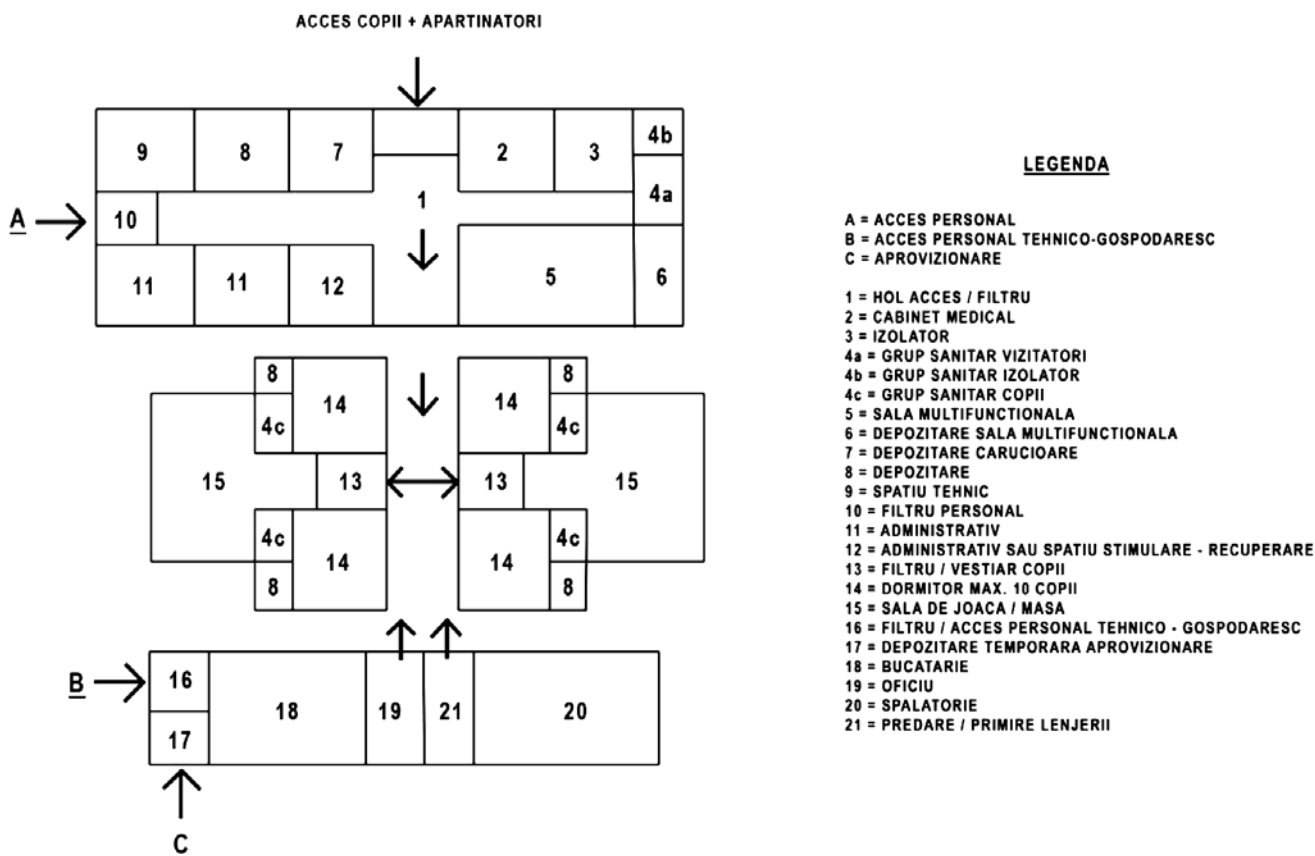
ACCES COPII + APARTINATORI

9
8
7
2
3
4b
4a
A
10
1
11
11
12
5
6

8
14
4c
14
8
4c
15
13
13
15
4c
14
14
4c
8
8

B
16
18
19
21
20
17
C

LEGENDA

A = ACCES PERSONAL
B = ACCES PERSONAL TEHNICO-GOSPODARESC
C = APROVIZIONARE

1 = HOL ACCES / FILTRU
2 = CABINET MEDICAL
3 = IZOLATOR
4a = GRUP SANITAR VIZITATORI
4b = GRUP SANITAR IZOLATOR
4c = GRUP SANITAR COPII
5 = SALA MULTIFUNCTIONALA
6 = DEPOZITARE SALA MULTIFUNCTIONALA
7 = DEPOZITARE CARUCIOARE
8 = DEPOZITARE
9 = SPATIU TEHNIC
10 = FILTRU PERSONAL
11 = ADMINISTRATIV
12 = ADMINISTRATIV SAU SPATIU STIMULARE - RECUPERARE
13 = FILTRU / VESTIAR COPII
14 = DORMITOR MAX. 10 COPII
15 = SALA DE JOACA / MASA
16 = FILTRU / ACCES PERSONAL TEHNICO - GOSPODARESC
17 = DEPOZITARE TEMPORARA APROVIZIONARE
18 = BUCATARIE
19 = OFICIU
20 = SPALATORIE
21 = PREDARE / PRIMIRE LENJERII